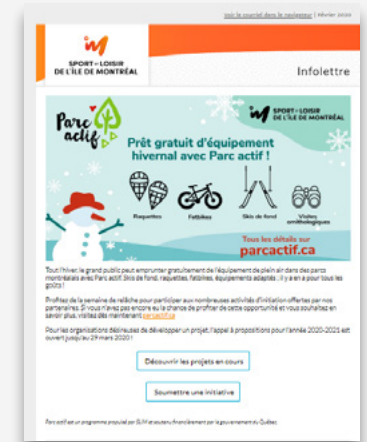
Voir le courriel dans le navigateur | février 2020

SPORT ET LOISIR DE L'ÎLE DE MONTRÉAL

Infolettre

Parc actif

SPORT ET LOISIR DE L'ÎLE DE MONTRÉAL

Prêt gratuit d'équipement hivernal avec Parc actif !

Raquettes

Fatbikes

Skis de fond

Visites ornithologiques

Tous les détails sur
parcactif.ca

Tout l'hiver, le grand public peut emprunter gratuitement de l'équipement de plein air dans des parcs montréalais avec Parc actif. Skis de fond, raquettes, fatbikes, équipements adaptés... Il y en a pour tous les goûts !

Profitez de la semaine de relâche pour participer aux nombreuses activités d'initiation offertes par nos partenaires. Si vous n'avez pas encore eu la chance de profiter de cette opportunité et vous souhaitez en savoir plus, visitez dès maintenant parcactif.ca

Pour les organisations désireuses de développer un projet, l'appel à propositions pour l'année 2020-2021 est ouvert jusqu'au 29 mars 2020 !

Découvrir les projets en cours

Soumettre une initiative

Parc actif est un programme propulsé par SLIM et soutenu financièrement par le gouvernement du Québec.